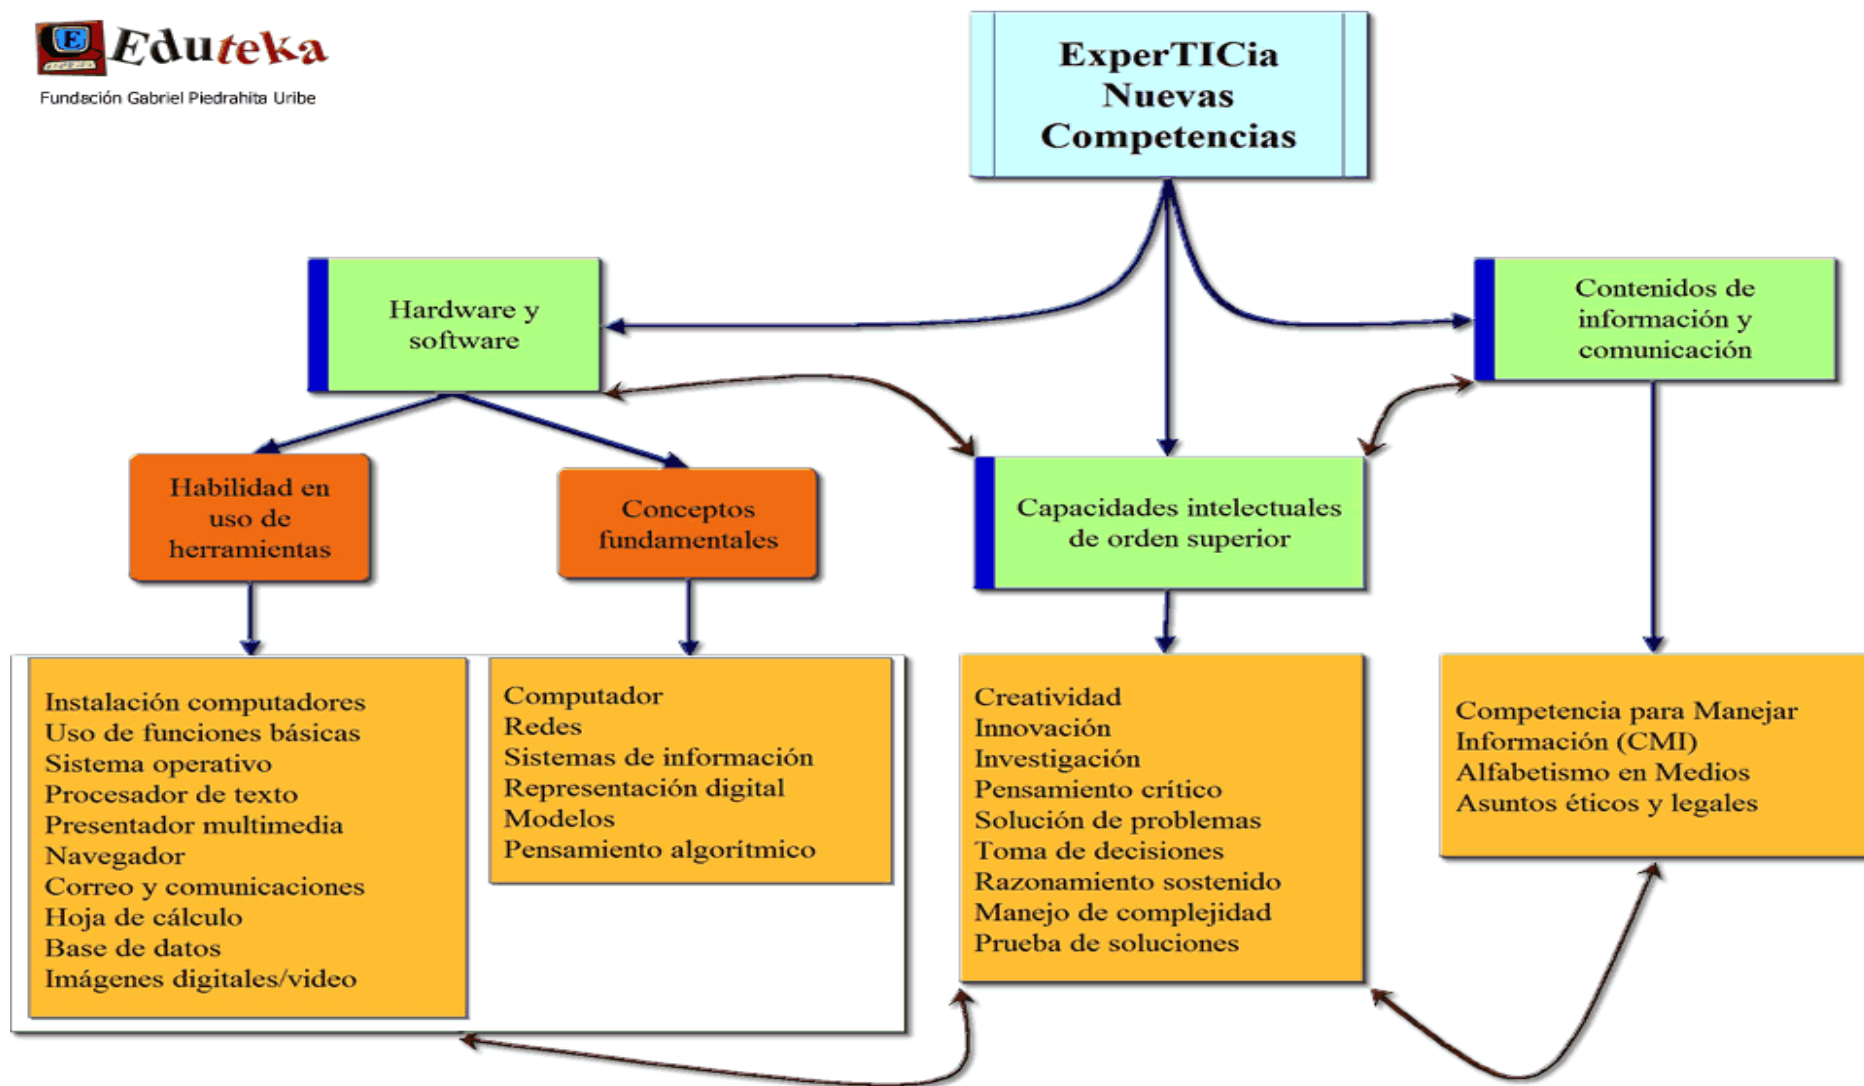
Eduteka
Fundación Gabriel Piedrahita Uribe

ExperTICia
Nuevas
Competencias

Hardware y software

Contenidos de información y comunicación

Habilidad en uso de herramientas

Conceptos fundamentales

Capacidades intelectuales de orden superior

Instalación computadores
Uso de funciones básicas
Sistema operativo
Procesador de texto
Presentador multimedia
Navegador
Correo y comunicaciones
Hoja de cálculo
Base de datos
Imágenes digitales/video

Computador
Redes
Sistemas de información
Representación digital
Modelos
Pensamiento algorítmico

Creatividad
Innovación
Investigación
Pensamiento crítico
Solución de problemas
Toma de decisiones
Razonamiento sostenido
Manejo de complejidad
Prueba de soluciones

Competencia para Manejar Información (CMI)
Alfabetismo en Medios
Asuntos éticos y legales